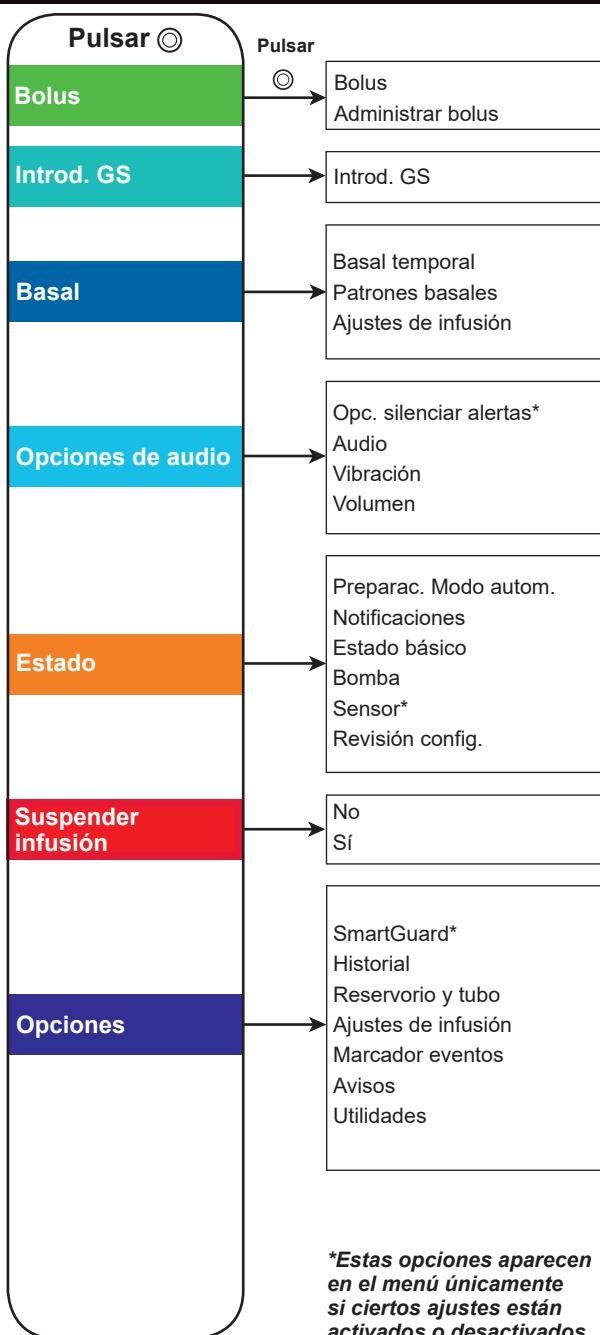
Pulsar ◎

Pulsar
◎

Bolus

Bolus
Administrar bolus

Introd. GS

Introd. GS

Basal

Basal temporal
Patrones basales
Ajustes de infusión

Opciones de audio

Opc. silenciar alertas*
Audio
Vibración
Volumen

Estado

Preparac. Modo autom.
Notificaciones
Estado básico
Bomba
Sensor*
Revisión config.

Suspender infusión

No
Sí

Opciones

SmartGuard*
Historial
Reservorio y tubo
Ajustes de infusión
Marcador eventos
Avisos
Utilidades

*Estas opciones aparecen en el menú únicamente si ciertos ajustes están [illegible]